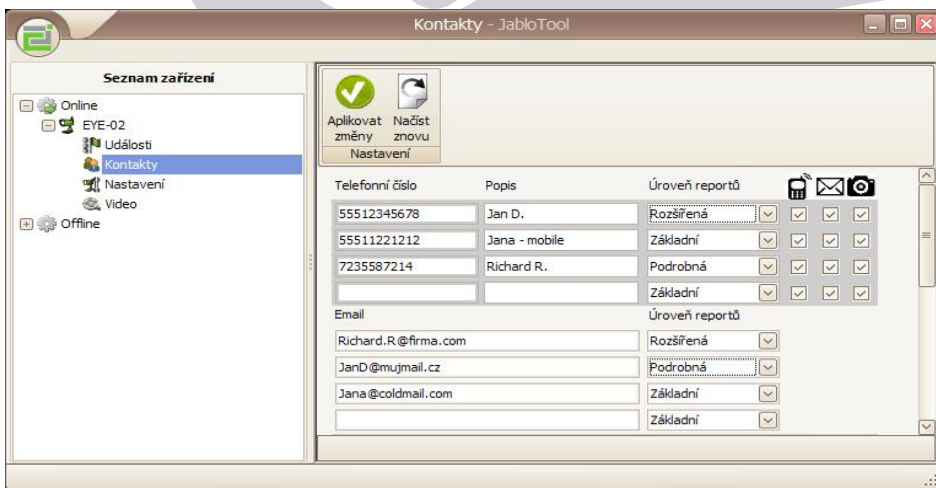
Kontakty - JabloTool

Seznam zařízení

Online
EYE-02
Události
Kontakty
Nastavení
Video
Offline

Aplikovat změny
Načíst znovu
Nastavení

| Telefonní číslo | Popis | Úroveň reportů |
|---|---|---|
| 55512345678 | Jan D. | Rozšířená |
| 55511221212 | Jana - mobile | Základní |
| 7235587214 | Richard R. | Podrobná |
| | | Základní |

| Email | Úroveň reportů |
|---|---|
| Richard.R@firma.com | Rozšířená |
| JanD@mujmail.cz | Podrobná |
| Jana@coldmail.com | Základní |
| | Základní |